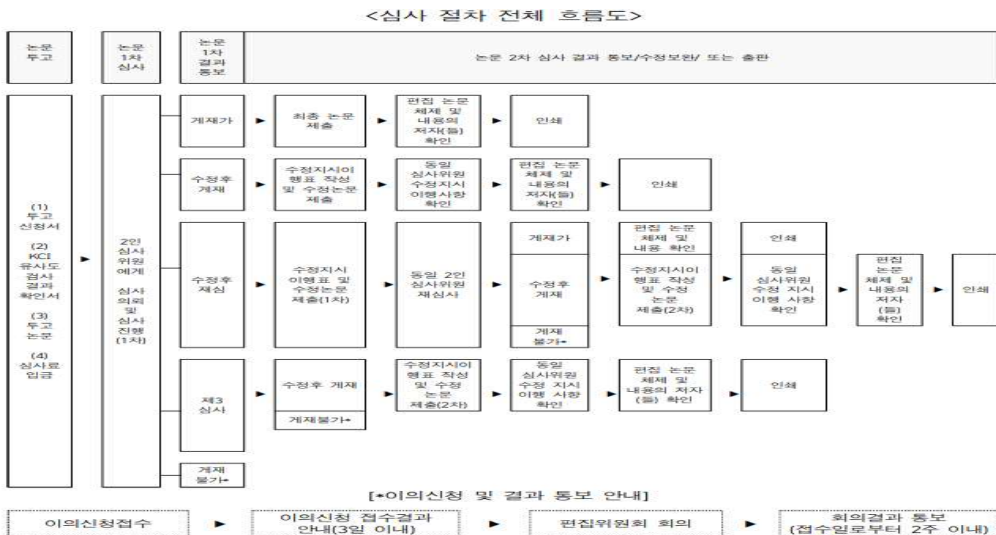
<심사 절차 전체 흐름도>

논문 투고

논문 1차 심사

논문 1차 결과 통보

논문 2차 심사 결과 통보/수정보완/ 또는 출판

(1) 투고 신청서

(2) KCI 유사도 검사 결과 확인서

(3) 투고 논문

(4) 심사료 입금

2인 심사 위원 에게 심사 의뢰 및 심사 진행 (1차)

게재가 ► 최종 논문 제출 ► 편집 논문 체제 및 내용의 저자(들) 확인 ► 인쇄

수정후 게재 ► 수정지시이 행표 작성 및 수정논문 제출 ► 동일 심사위원 수정지시 이행사항 확인 ► 편집 논문 체제 및 내용의 저자(들) 확인 ► 인쇄

수정후 재심 ► 수정지시 이행표 및 수정논문 제출(1차) ► 동일 2인 심사위원 재심사 ► 게재가 ► 편집 논문 체제 및 내용 확인 ► 인쇄

수정후 게재 ► 수정지시이 행표 작성 및 수정 논문 제출(2차) ► 동일 심사위원 수정 지시 이행 사항 확인 ► 편집 논문 체제 및 내용의 저자 (들) 확인 ► 인쇄

게재 불가*

제3 심사 ► 수정후 게재 ► 수정지시이 행표 작성 및 수정 논문 제출(2차) ► 동일 심사위원 수정 지시 이행 사항 확인 ► 편집 논문 체제 및 내용의 저자 (들) 확인 ► 인쇄

게재불가*

게재 불가*

[*이의신청 및 결과 통보 안내]

이의신청접수 ► 이의신청 접수결과 안내(3일 이내) ► 편집위원회 회의 ► 회의결과 통보 (접수일로부터 2주 이내)